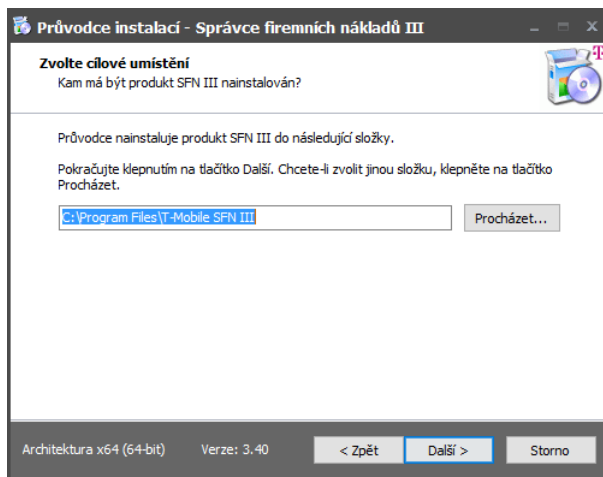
Průvodce instalací - Správce firemních nákladů III

Zvolte cílové umístění
Kam má být produkt SFN III nainstalován?

Průvodce nainstaluje produkt SFN III do následující složky.

Pokračujte klepnutím na tlačítko Další. Chcete-li zvolit jinou složku, klepněte na tlačítko Procházet.

C:\Program Files\T-Mobile SFN III

Procházet...

Architektura x64 (64-bit)   Verze: 3.40

< Zpět   Další >   Storno